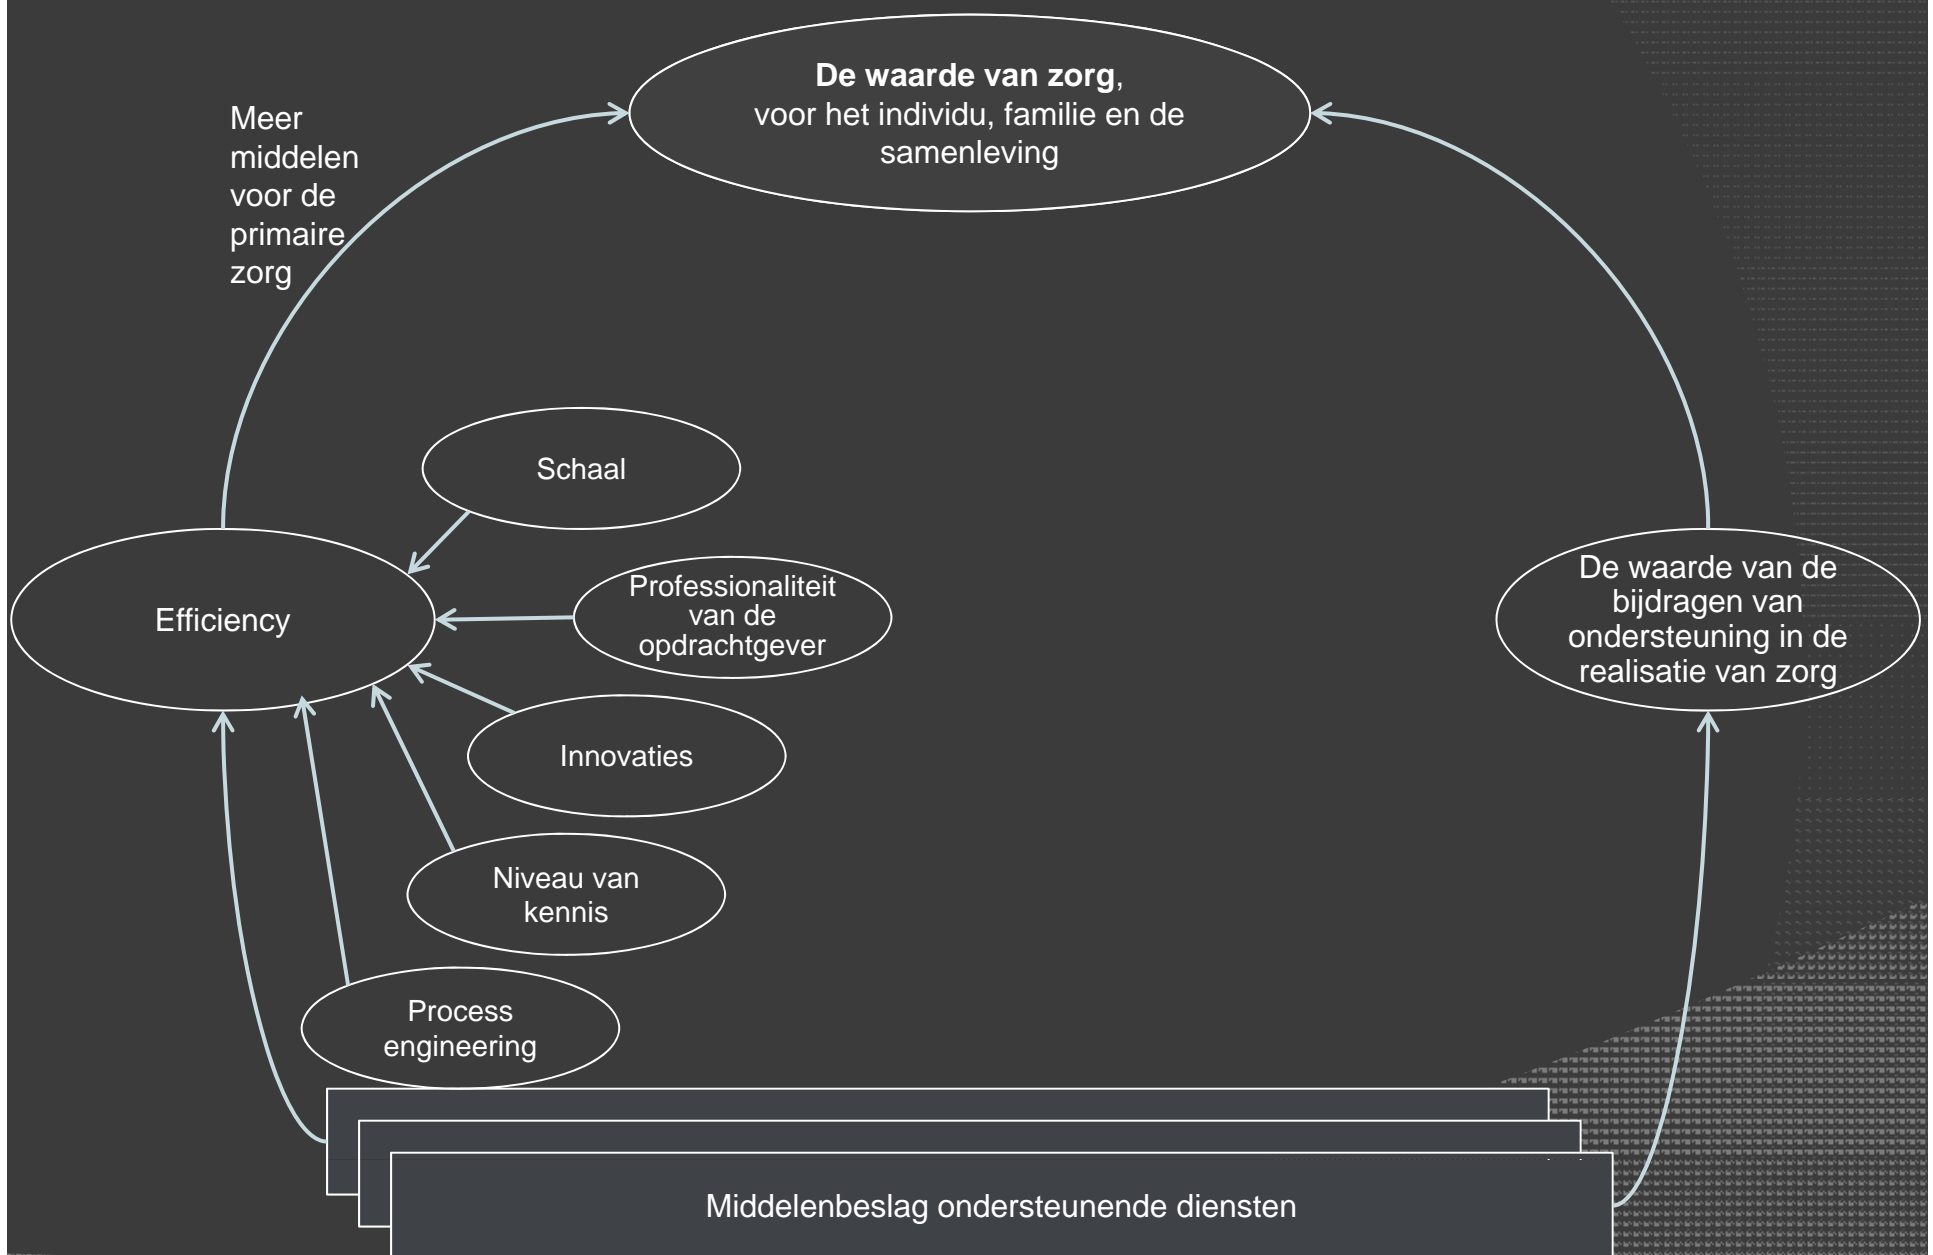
**De waarde van zorg**, voor het individu, familie en de samenleving

Meer middelen voor de primaire zorg

Schaal

Efficiency

Professionaliteit van de opdrachtgever

Innovaties

Niveau van kennis

Process engineering

De waarde van de bijdragen van ondersteuning in de realisatie van zorg

Middelenbeslag ondersteunende diensten